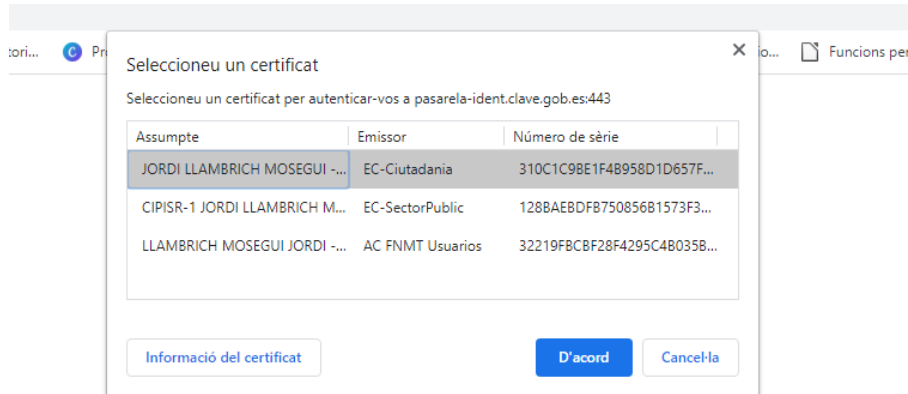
tori... Pr io... Funcions per

Seleccioneu un certificat

Seleccioneu un certificat per autenticar-vos a pasarela-ident.clave.gob.es:443

| Assumpte | Emissor | Número de sèrie |
|---|---|---|
| JORDI LLAMBRICH MOSEGUI -... | EC-Ciutadania | 310C1C9BE1F4B958D1D657F... |
| CIPISR-1 JORDI LLAMBRICH M... | EC-SectorPublic | 128BAEBDFB750856B1573F3... |
| LLAMBRICH MOSEGUI JORDI -... | AC FNMT Usuarios | 32219FBCBF28F4295C4B035B... |

Informació del certificat

D'acord

Cancel·la